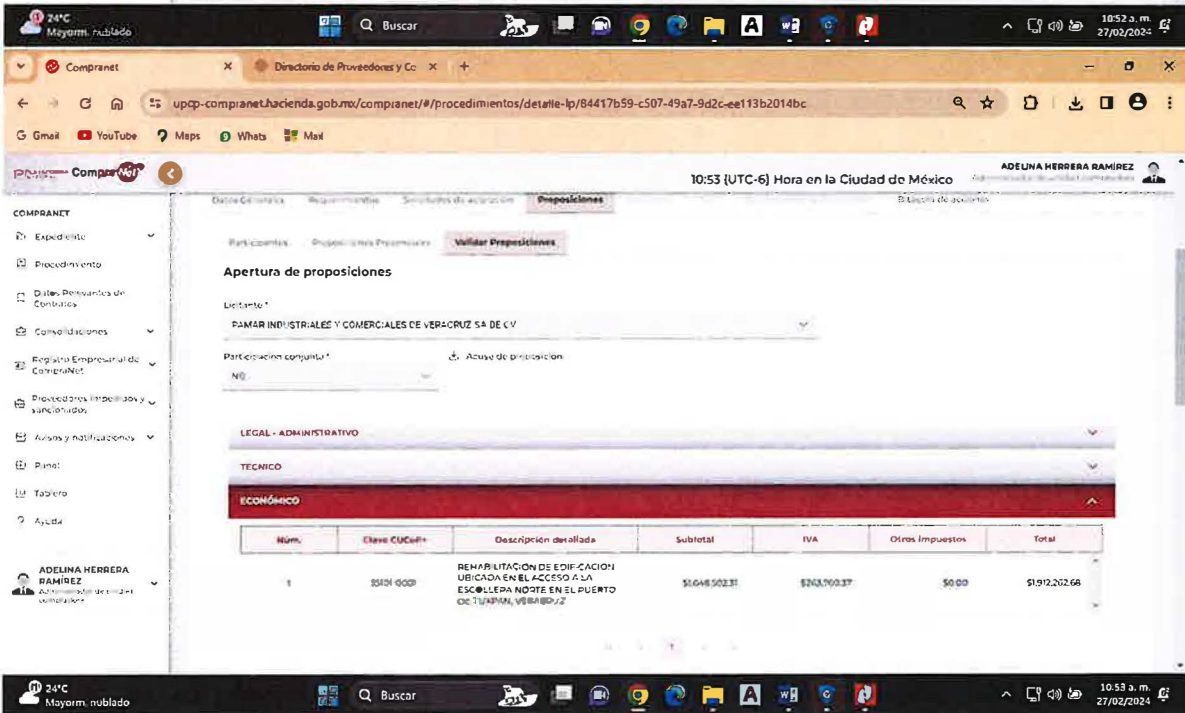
24°C
Mayorm. nublado

Buscar

10:52 a. m.
27/02/2024

Compranet

Directorio de Proveedores y Co

upcp-compranet.hacienda.gob.mx/compranet/#/procedimientos/detalle-lp/84417b59-c507-49a7-9d2c-ee113b2014bc

Gmail YouTube Maps Whats Mail

CompraNet

10:53 (UTC-6) Hora en la Ciudad de México

ADELINA HERRERA RAMÍREZ

COMPRANET

Expediente

Procedimiento

Datos Relevantes de Contratos

Consolidaciones

Registro Empresarial de CompraNet

Proveedores impedidos y sancionados

Avisos y notificaciones

Panel

Tablero

Ayuda

ADELINA HERRERA RAMÍREZ

Datos Generales Requerimientos Solicitudes de aclaración Proposiciones

Bitácora de acciones

Participantes Proposiciones Presenciales Validar Proposiciones

Apertura de proposiciones

Licitante *

PAMAR INDUSTRIALES Y COMERCIALES DE VERACRUZ SA DE CV

Participación conjunta *

NO

Acuse de proposición

LEGAL - ADMINISTRATIVO

TECNICO

ECONÓMICO

| Núm. | Clave CUCoP+ | Descripción detallada | Subtotal | IVA | Otros impuestos | Total |
|---|---|---|---|---|---|---|
| 1 | 35101 0000 | REHABILITACION DE EDIFICACION UBICADA EN EL ACCESO A LA ESCOLLERA NORTE EN EL PUERTO DE TUXPAN, VERACRUZ | $1,648,502.31 | $263,760.37 | $0.00 | $1,912,262.68 |

1

24°C
Mayorm. nublado

Buscar

10:53 a. m.
27/02/2024